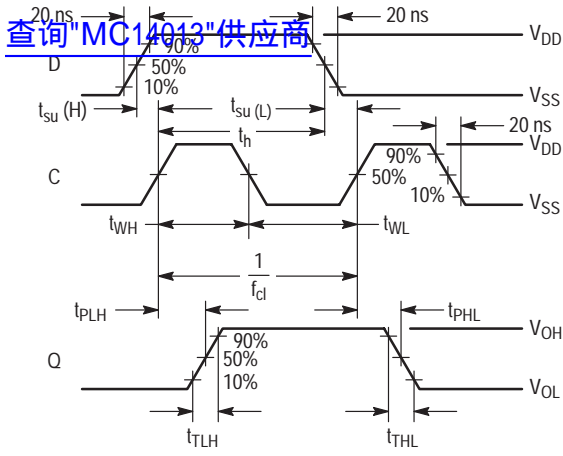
20 ns
查询"MC14013"供应商
90%
D
50%
10%
20 ns
$V_{DD}$
$V_{SS}$
$t_{su}$ (H)
$t_{su\ (L)}$
$t_h$
20 ns
C
90%
50%
10%
$V_{DD}$
$V_{SS}$
$t_{WH}$
$t_{WL}$
$\frac{1}{f_{cl}}$
$t_{PLH}$
$t_{PHL}$
Q
90%
50%
10%
$V_{OH}$
$V_{OL}$
$t_{TLH}$
$t_{THL}$